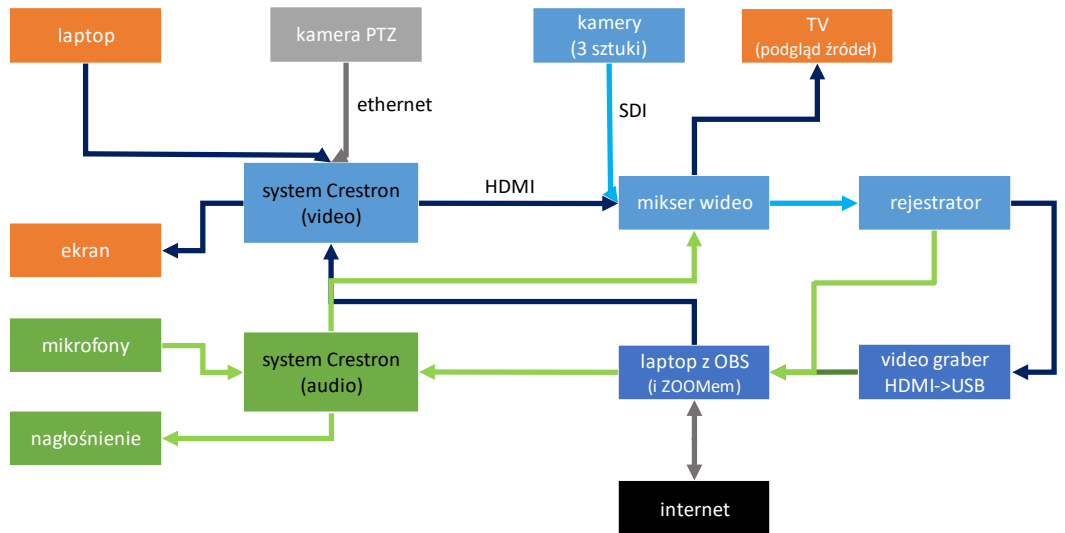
laptop

kamera PTZ

ethernet

kamery
(3 sztuki)

SDI

TV
(podgląd źródeł)

system Crestron
(video)

HDMI

mikser wideo

rejestrator

ekran

mikrofony

system Crestron
(audio)

laptop z OBS
(i ZOOMem)

video graber
HDMI->USB

nagłośnienie

internet